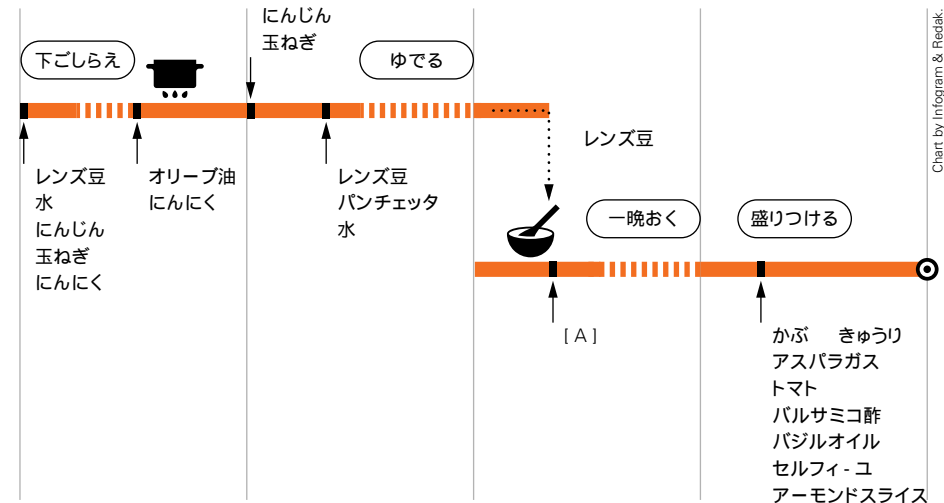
にんじん
玉ねぎ

下ごしらえ

ゆでる

レンズ豆
水
にんじん
玉ねぎ
にんにく

オリーブ油
にんにく

レンズ豆
パンチェッタ
水

レンズ豆

一晩おく

盛りつける

[ A ]

かぶ　きゅうり
アスパラガス
トマト
バルサミコ酢
バジルオイル
セルフィ - ユ
アーモンドスライス

Chart by Infogram & Redak.